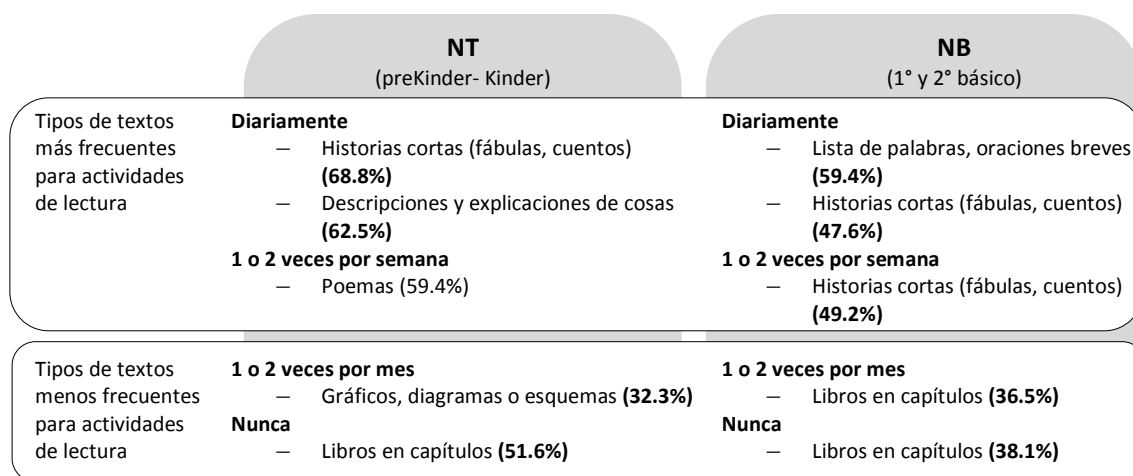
|  | **NT** (preKinder- Kinder) | **NB** (1° y 2° básico) |
|---|---|---|
| Tipos de textos más frecuentes para actividades de lectura | **Diariamente** – Historias cortas (fábulas, cuentos) **(68.8%)** – Descripciones y explicaciones de cosas **(62.5%)** **1 o 2 veces por semana** – Poemas (59.4%) | **Diariamente** – Lista de palabras, oraciones breves **(59.4%)** – Historias cortas (fábulas, cuentos) **(47.6%)** **1 o 2 veces por semana** – Historias cortas (fábulas, cuentos) **(49.2%)** |
| Tipos de textos menos frecuentes para actividades de lectura | **1 o 2 veces por mes** – Gráficos, diagramas o esquemas **(32.3%)** **Nunca** – Libros en capítulos **(51.6%)** | **1 o 2 veces por mes** – Libros en capítulos **(36.5%)** **Nunca** – Libros en capítulos **(38.1%)** |